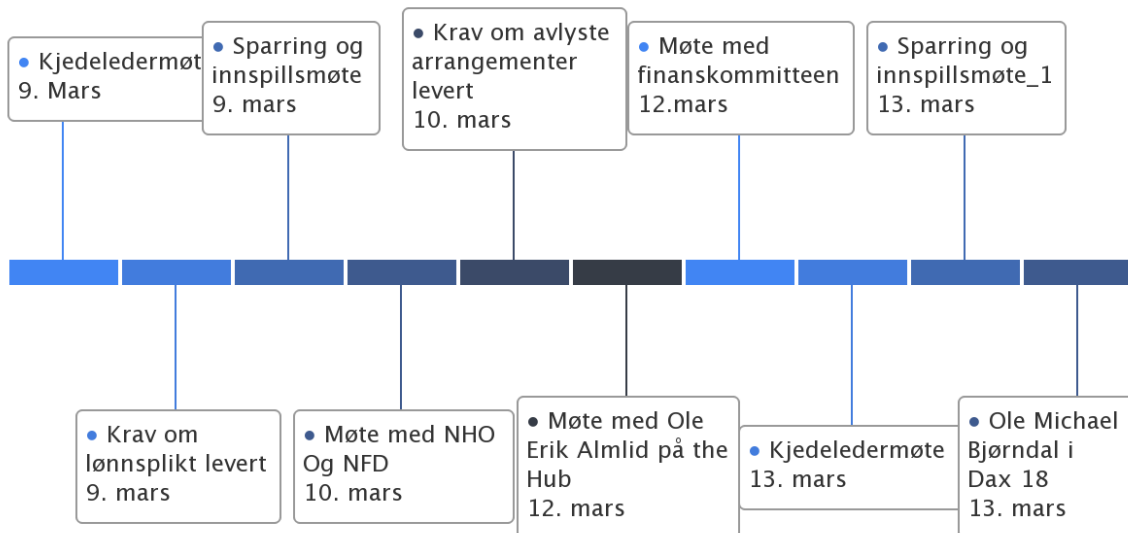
• Kjedeledermøt
9. Mars

• Sparring og innspillsmøte
9. mars

• Krav om avlyste arrangementer levert
10. mars

• Møte med finanskommitteen
12.mars

• Sparring og innspillsmøte_1
13. mars

• Krav om lønnsplikt levert
9. mars

• Møte med NHO Og NFD
10. mars

• Møte med Ole Erik Almlid på the Hub
12. mars

• Kjedeledermøte
13. mars

• Ole Michael Bjørndal i Dax 18
13. mars